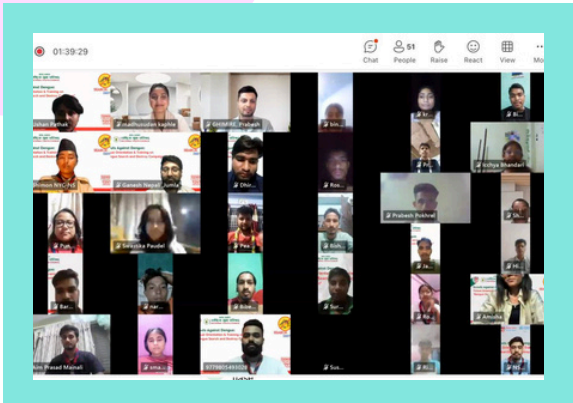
01:39:29

Chat
51
People
Raise
React
View
Mo

Ishan Pathak
madhusudan kaphle
SHINREI_Prabesh
bin...
Kr...
Shimon NYC-NS
Ganesh Nepal_Jumla
Dhir...
Ro...
Pr...
Ichya Bhandari
Prabesh Pokhrel
Sh...
Pun...
Swastika Paudel
Pea...
Bish...
Ja...
Ml...
Bar...
nar...
Bibe...
Sur...
Ra...
Anusha
kim Prasad Mainali
sma...
9779805493020
Sus...
Ri...